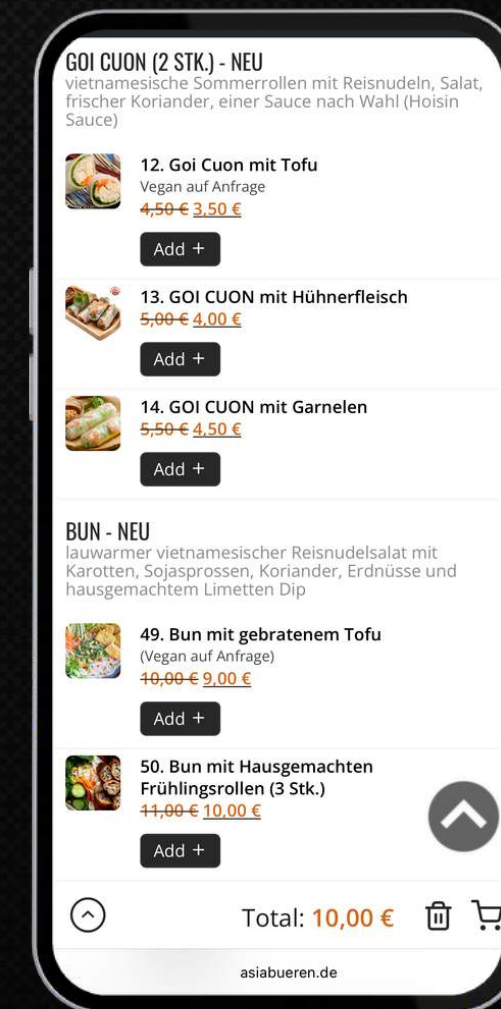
GOI CUON (2 STK.) - NEU
vietnamesische Sommerrollen mit Reisnudeln, Salat, frischer Koriander, einer Sauce nach Wahl (Hoisin Sauce)

12. Goi Cuon mit Tofu
Vegan auf Anfrage
~~4,50 €~~ 3,50 €
Add +

13. GOI CUON mit Hühnerfleisch
~~5,00 €~~ 4,00 €
Add +

14. GOI CUON mit Garnelen
~~5,50 €~~ 4,50 €
Add +

BUN - NEU
lauwarmer vietnamesischer Reisnudelsalat mit Karotten, Sojasprossen, Koriander, Erdnüsse und hausgemachtem Limetten Dip

49. Bun mit gebratenem Tofu
(Vegan auf Anfrage)
~~10,00 €~~ 9,00 €
Add +

50. Bun mit Hausgemachten Frühlingsrollen (3 Stk.)
~~11,00 €~~ 10,00 €
Add +

Total: 10,00 €

asiabueren.de